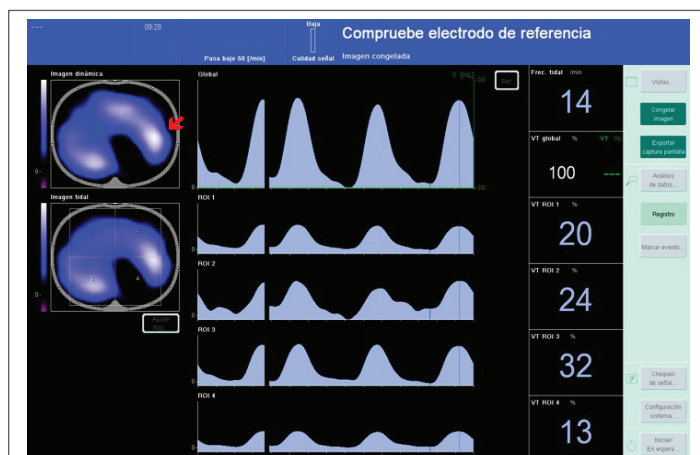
---
09:29
Pasa bajo 50 [/min]
Baja
Calidad señal
Compruebe electrodo de referencia
Imagen congelada

Imagen dinámica
0
Imagen tidal
0
Ajuste ROI

Global
V [mL]
0
ROI 1
0
ROI 2
0
ROI 3
0
ROI 4
0

Frec. tidal /min
14
VT global %
VT
100
VT ROI 1 %
20
VT ROI 2 %
24
VT ROI 3 %
32
VT ROI 4 %
13

Vistas...
Congelar imagen
Exportar captura pantalla
Análisis de datos...
Registro
Marcar evento...
Cheques de señal...
Configuración sistema...
Iniciar En espera...